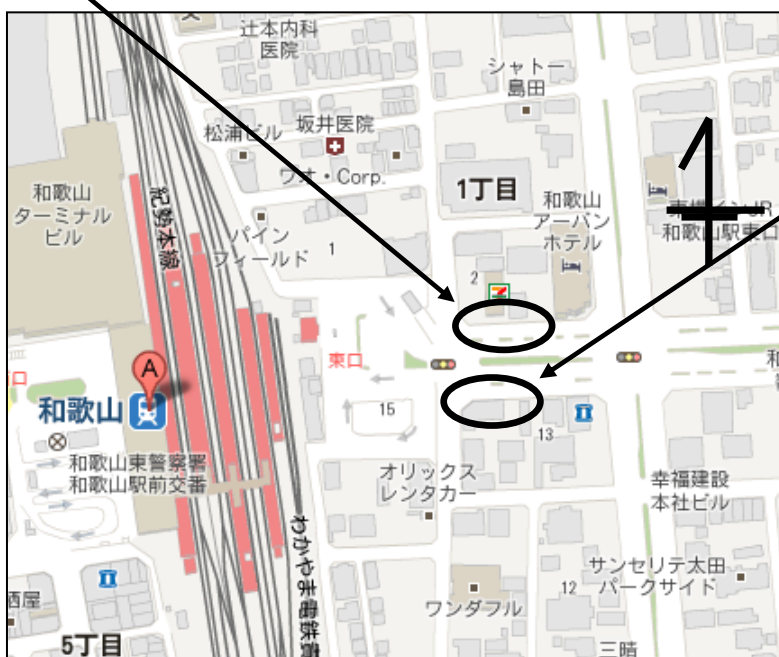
辻本内科
医院
シャトー
島田
松浦ビル
坂井医院
ワオ・Corp.
1丁目
和歌山
ターミナル
ビル
紀勢本線
パイン
フィールド
1
和歌山
アーバン
ホテル
東横イン JR
和歌山駅東口
2
A
東口
和歌山
15
13
和歌山東警察署
和歌山駅前交番
オリックス
レンタカー
幸福建設
本社ビル
わかやま電鉄貴志川線
サンセリテ太田
パークサイド
12
酒屋
5丁目
ワンダフル
三晴